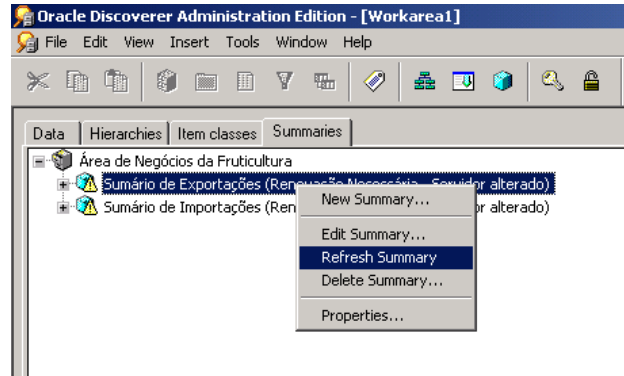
Oracle Discoverer Administration Edition - [Workarea1]

File Edit View Insert Tools Window Help

Data | Hierarchies | Item classes | Summaries

Área de Negócios da Fruticultura
Sumário de Exportações (Ren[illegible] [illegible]r alterado)
Sumário de Importações (Ren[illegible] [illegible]r alterado)

New Summary...
Edit Summary...
Refresh Summary
Delete Summary...
Properties...